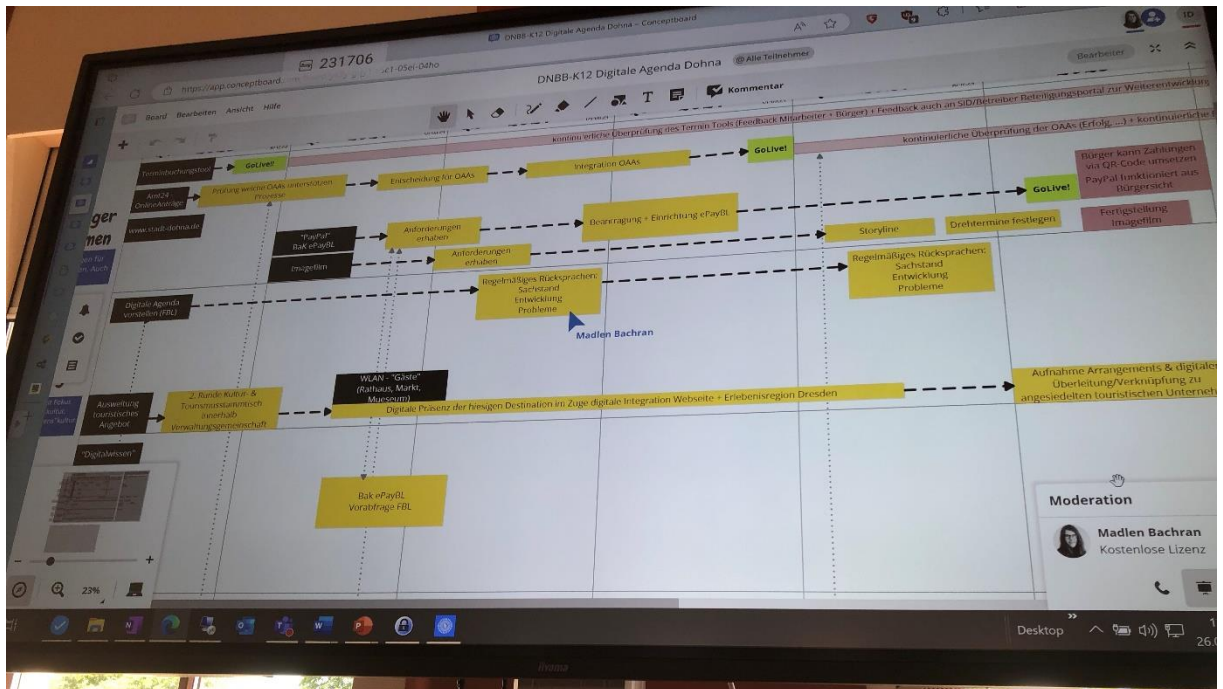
DNBB-K12 Digitale Agenda Dohna – Conceptboard

231706

https://app.conceptboard. ...c1-05ei-04ho

DNBB-K12 Digitale Agenda Dohna

Alle Teilnehmer

Bearbeiten

Board Bearbeiten Ansicht Hilfe

Kommentar

kontinuierliche Überprüfung des Termin Tools (Feedback Mitarbeiter + Bürger) + Feedback auch an SID/Betreiber Beteiligungsportal zur Weiterentwicklung

kontinuierliche Überprüfung der OAAs (Erfolg, ...) + kontinuierliche

Terminbuchungstool

GoLive!

Integration OAAs

GoLive!

Bürger kann Zahlungen via QR-Code umsetzen PayPal funktioniert aus Bürgersicht

Amt24 OnlineAnträge

Prüfung welche OAAs unterstützen Prozesse

Entscheidung für OAAs

GoLive!

ger men

www.stadt-dohna.de

Beantragung + Einrichtung ePayBL

Fertigstellung Imagefilm

"PayPal" BaK ePayBL

Anforderungen erheben

Storyline

Drehtermine festlegen

Imagefilm

Anforderungen erheben

Regelmäßiges Rücksprachen: Sachstand Entwicklung Probleme

Digitale Agenda vorstellen (FBL)

Regelmäßiges Rücksprachen: Sachstand Entwicklung Probleme

Madlen Bachran

WLAN - "Gäste" (Rathaus, Markt, Museum)

Aufnahme Arrangements & digitaler Überleitung/Verknüpfung zu angesiedelten touristischen Unternehm

Ausweitung touristisches Angebot

2. Runde Kultur- & Tourismusstammtisch innerhalb Verwaltungsgemeinschaft

Digitale Präsenz der hiesigen Destination im Zuge digitale Integration Webseite + Erlebnisregion Dresden

"Digitalwissen"

BaK ePayBL Vorabfrage FBL

Moderation

Madlen Bachran

Kostenlose Lizenz

23%

Desktop

26.